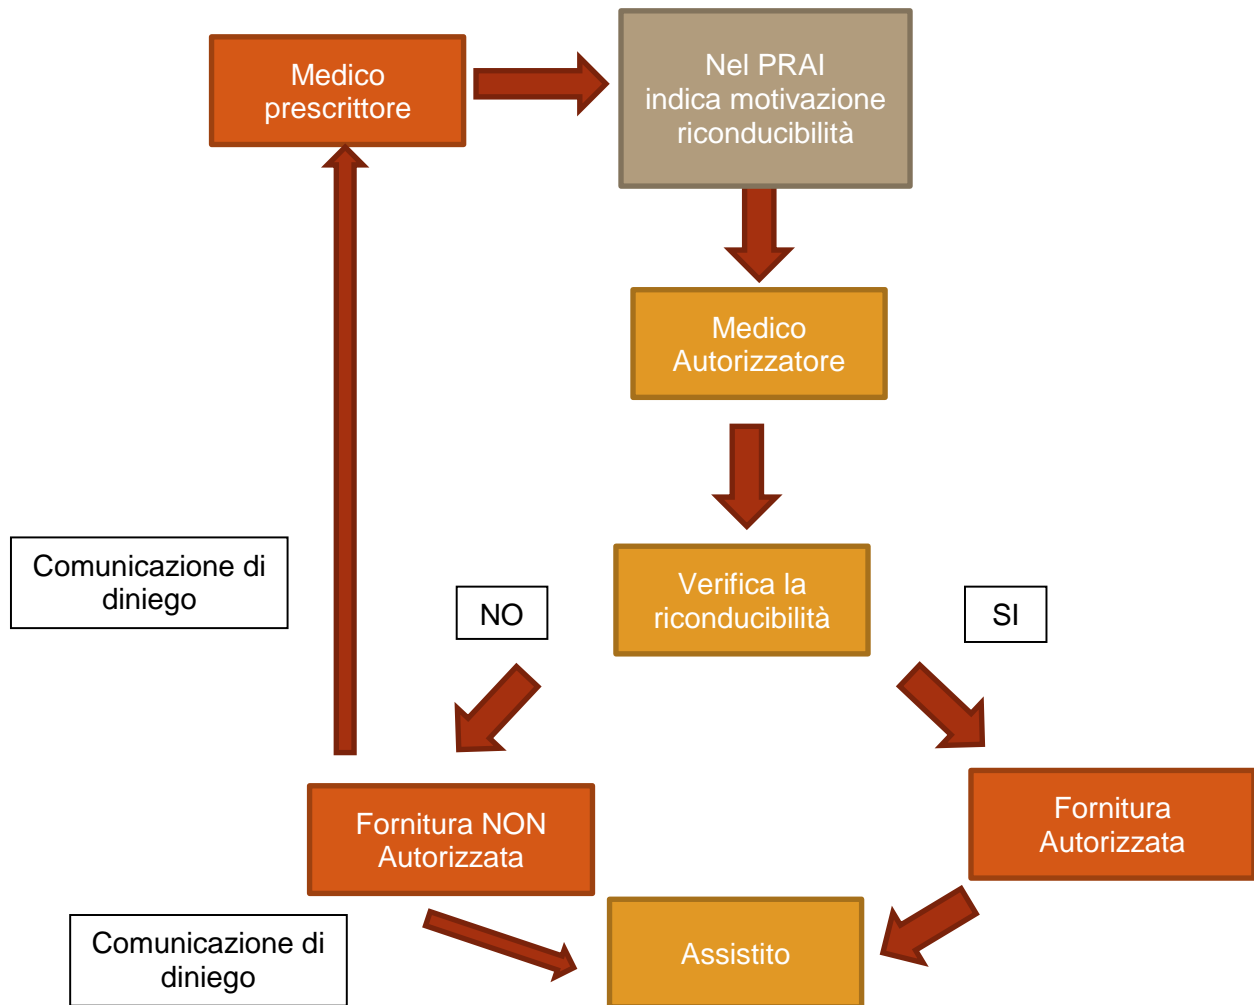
Medico prescrittore

Nel PRAI indica motivazione riconducibilità

Medico Autorizzatore

Verifica la riconducibilità

Comunicazione di diniego

NO

SI

Fornitura NON Autorizzata

Fornitura Autorizzata

Comunicazione di diniego

Assistito